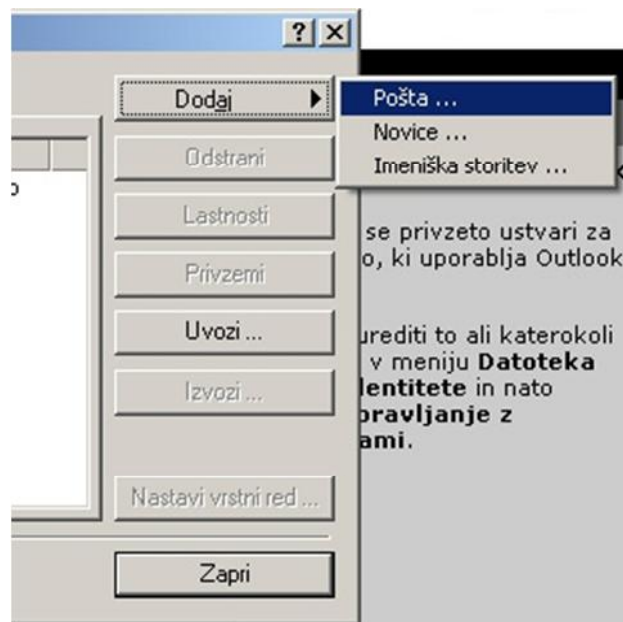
? X

Dodaj

Pošta ...
Novice ...
Imeniška storitev ...

o

Odstrani

Lastnosti

Privzemi

Uvozi ...

Izvozi ...

Nastavi vrstni red ...

Zapri

se privzeto ustvari za o, ki uporablja Outlook

urediti to ali katerokoli v meniju **Datoteka lentitete** in nato **pravljanje z ami**.